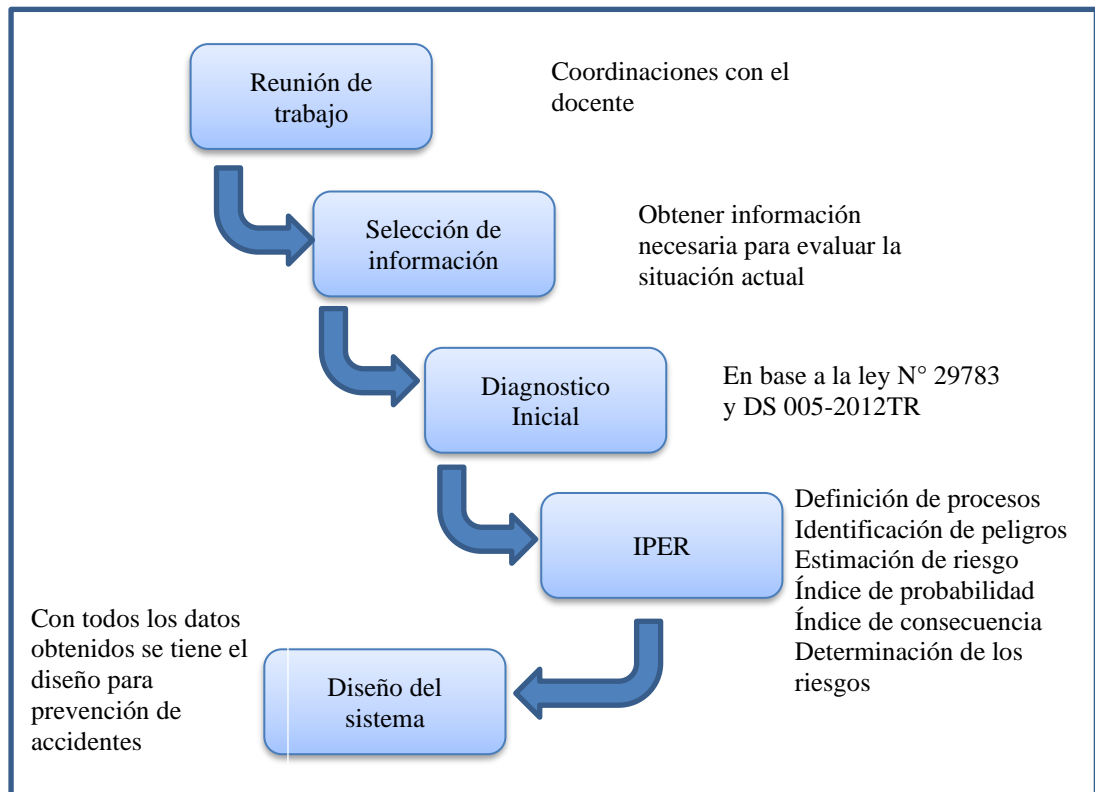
Reunión de trabajo

Coordinaciones con el docente

Selección de información

Obtener información necesaria para evaluar la situación actual

Diagnostico Inicial

En base a la ley N° 29783 y DS 005-2012TR

IPER

Definición de procesos
Identificación de peligros
Estimación de riesgo
Índice de probabilidad
Índice de consecuencia
Determinación de los riesgos

Con todos los datos obtenidos se tiene el diseño para prevención de accidentes

Diseño del sistema